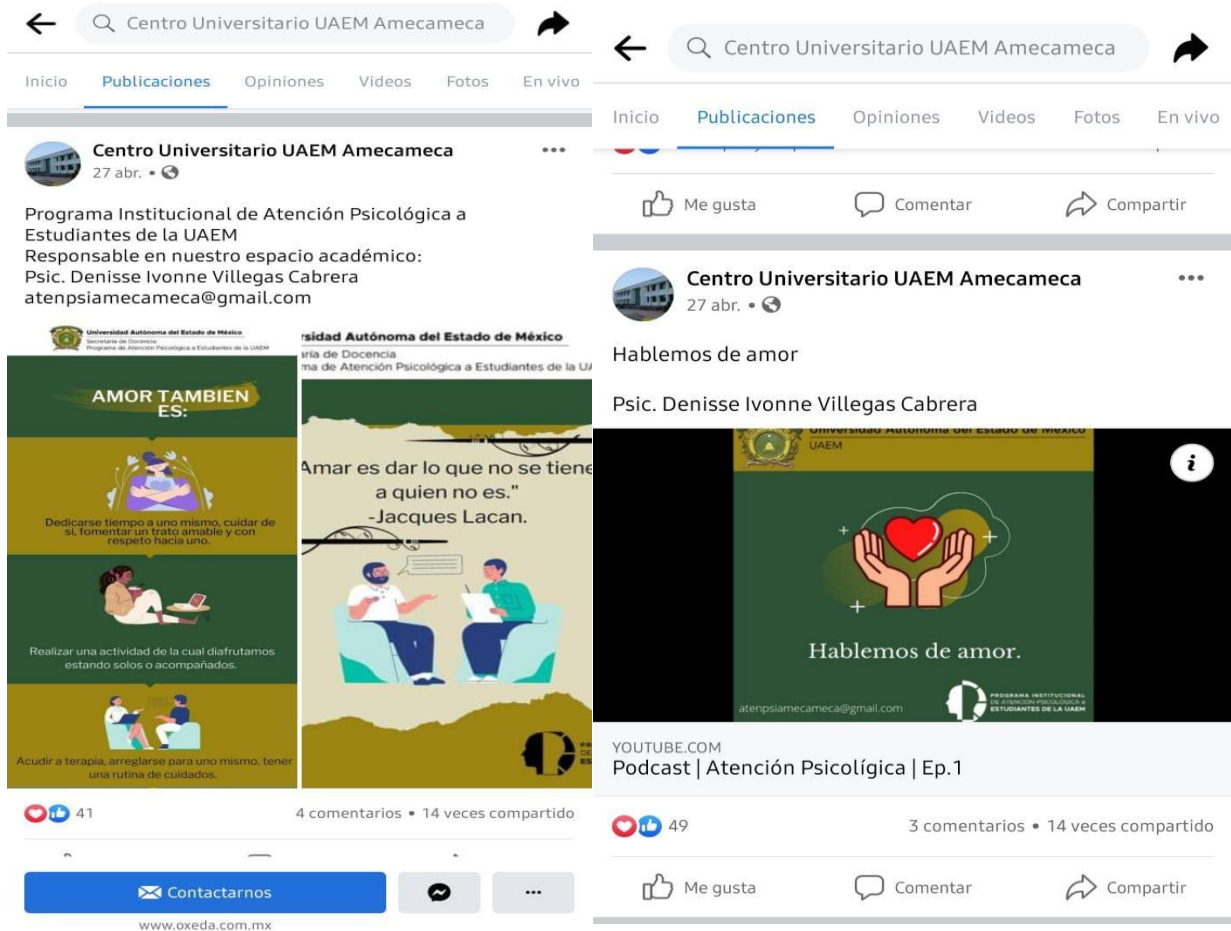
Centro Universitario UAEM Amecameca

Inicio Publicaciones Opiniones Videos Fotos En vivo

Centro Universitario UAEM Amecameca
27 abr. •

Programa Institucional de Atención Psicológica a Estudiantes de la UAEM
Responsable en nuestro espacio académico:
Psic. Denisse Ivonne Villegas Cabrera
atenpsiamecameca@gmail.com

Universidad Autónoma del Estado de México
Secretaría de Docencia
Programa de Atención Psicológica a Estudiantes de la UAEM

AMOR TAMBIEN ES:

Dedicarse tiempo a uno mismo, cuidar de si, fomentar un trato amable y con respeto hacia uno.

Realizar una actividad de la cual diafrutamos estando solos o acompañados.

Acudir a terapia, arreglarse para uno mismo, tener una rutina de cuidados.

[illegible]sidad Autónoma del Estado de México
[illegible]aría de Docencia
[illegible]ma de Atención Psicológica a Estudiantes de la U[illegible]

"Amar es dar lo que no se tiene a quien no es."
-Jacques Lacan.

41
4 comentarios • 14 veces compartido

Contactarnos

www.oxeda.com.mx

Centro Universitario UAEM Amecameca

Inicio Publicaciones Opiniones Videos Fotos En vivo

Me gusta Comentar Compartir

Centro Universitario UAEM Amecameca
27 abr. •

Hablemos de amor

Psic. Denisse Ivonne Villegas Cabrera

Universidad Autónoma del Estado de México
UAEM

Hablemos de amor.

atenpsiamecameca@gmail.com

PROGRAMA INSTITUCIONAL DE ATENCIÓN PSICOLÓGICA A ESTUDIANTES DE LA UAEM

YOUTUBE.COM
Podcast | Atención Psicilógica | Ep.1

49
3 comentarios • 14 veces compartido

Me gusta Comentar Compartir